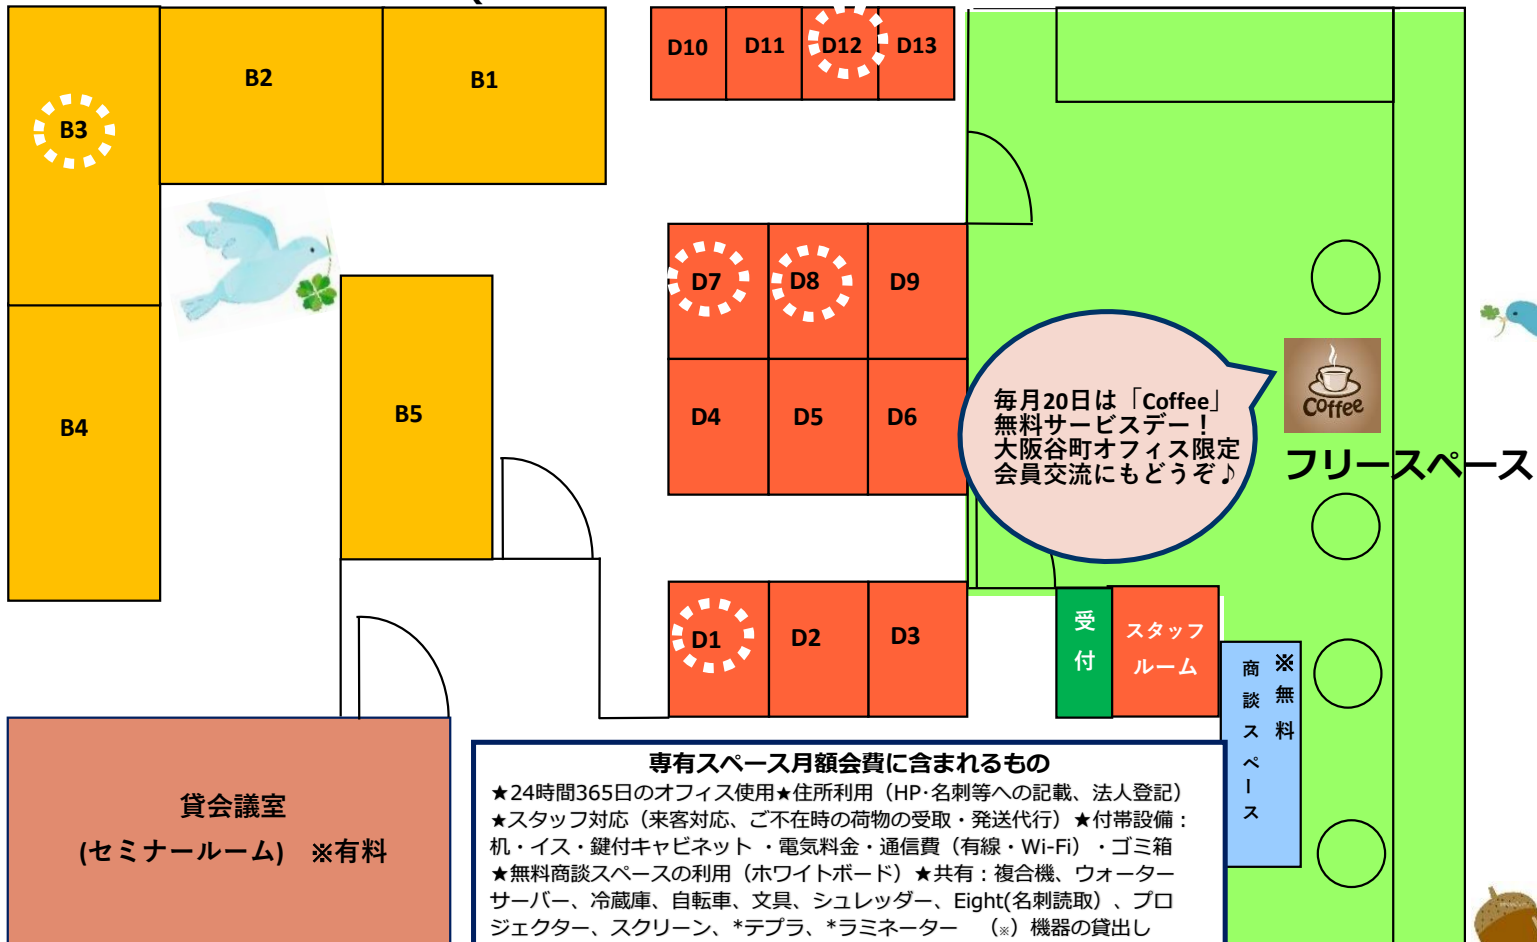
B2

B1

B3

B4

B5

D10 D11 D12 D13

D7 D8 D9

D4 D5 D6

D1 D2 D3

毎月20日は「Coffee」無料サービスデー！大阪谷町オフィス限定 会員交流にもどうぞ♪

Coffee

フリースペース

受付

スタッフルーム

※無料

商談スペース

貸会議室

(セミナールーム)　※有料

専有スペース月額会費に含まれるもの

★24時間365日のオフィス使用★住所利用（HP･名刺等への記載、法人登記）★スタッフ対応（来客対応、ご不在時の荷物の受取・発送代行）★付帯設備：机・イス・鍵付キャビネット ・電気料金・通信費（有線・Wi-Fi）・ゴミ箱 ★無料商談スペースの利用（ホワイトボード）★共有：複合機、ウォーターサーバー、冷蔵庫、自転車、文具、シュレッダー、Eight(名刺読取）、プロジェクター、スクリーン、*テプラ、*ラミネーター　(※) 機器の貸出し